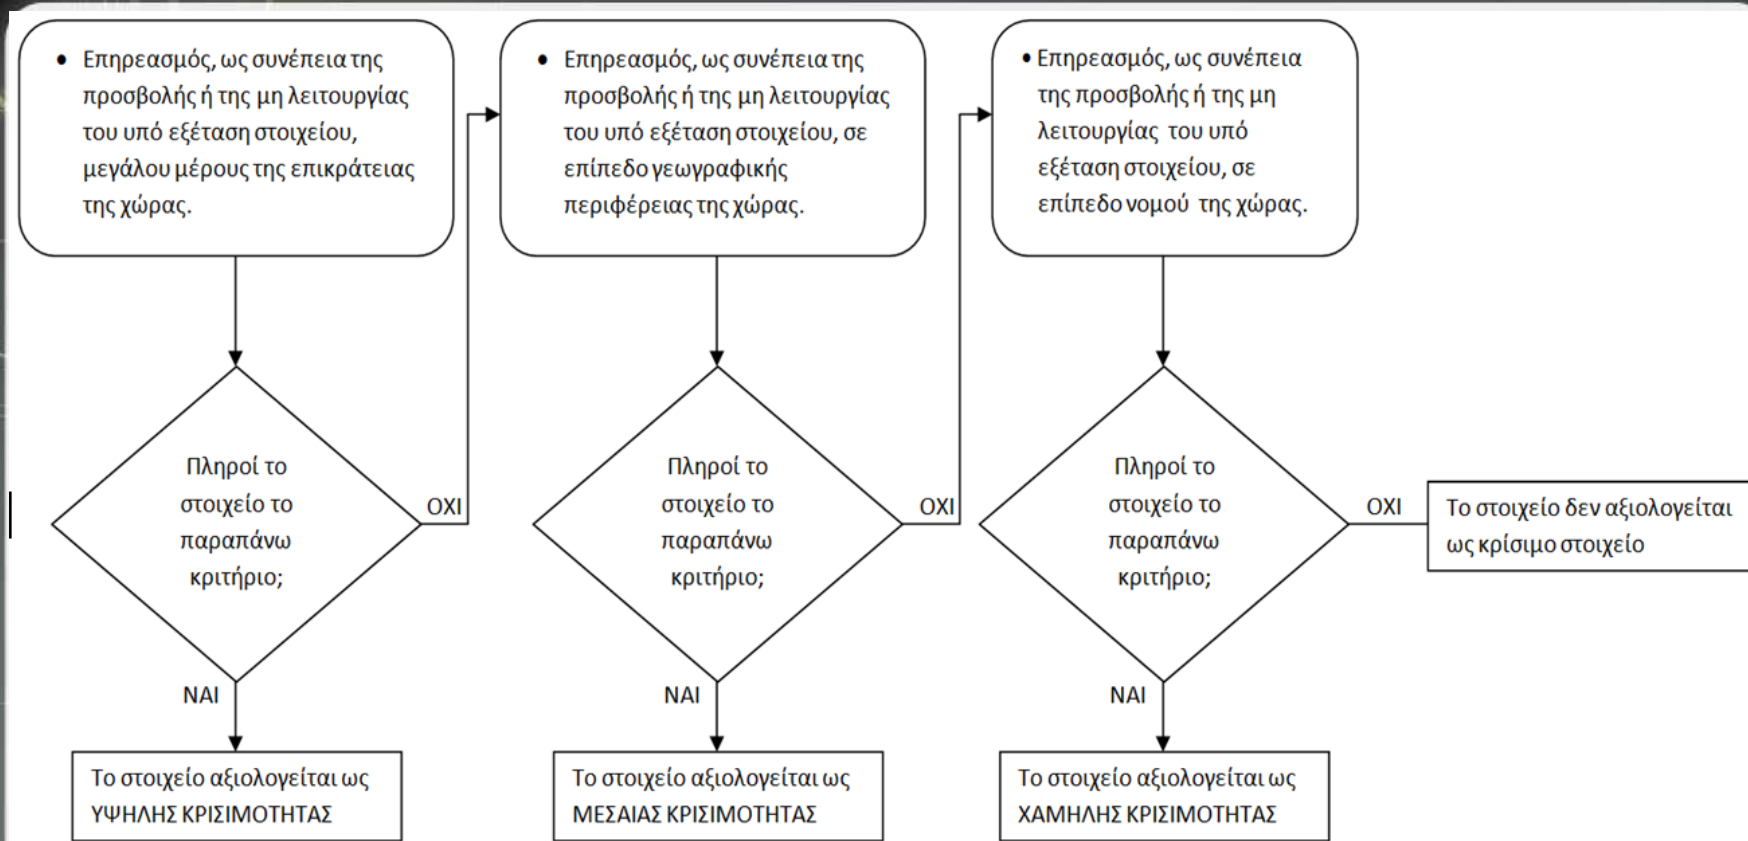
• Επηρεασμός, ως συνέπεια της προσβολής ή της μη λειτουργίας του υπό εξέταση στοιχείου, μεγάλου μέρους της επικράτειας της χώρας.

Πληροί το στοιχείο το παραπάνω κριτήριο;

ΟΧΙ

ΝΑΙ

Το στοιχείο αξιολογείται ως ΥΨΗΛΗΣ ΚΡΙΣΙΜΟΤΗΤΑΣ

• Επηρεασμός, ως συνέπεια της προσβολής ή της μη λειτουργίας του υπό εξέταση στοιχείου, σε επίπεδο γεωγραφικής περιφέρειας της χώρας.

Πληροί το στοιχείο το παραπάνω κριτήριο;

ΟΧΙ

ΝΑΙ

Το στοιχείο αξιολογείται ως ΜΕΣΑΙΑΣ ΚΡΙΣΙΜΟΤΗΤΑΣ

• Επηρεασμός, ως συνέπεια της προσβολής ή της μη λειτουργίας του υπό εξέταση στοιχείου, σε επίπεδο νομού της χώρας.

Πληροί το στοιχείο το παραπάνω κριτήριο;

ΟΧΙ

Το στοιχείο δεν αξιολογείται ως κρίσιμο στοιχείο

ΝΑΙ

Το στοιχείο αξιολογείται ως ΧΑΜΗΛΗΣ ΚΡΙΣΙΜΟΤΗΤΑΣ